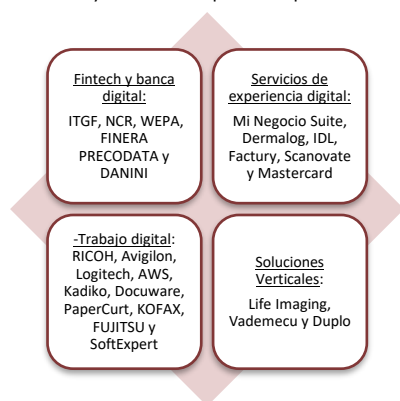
Fintech y banca digital:

ITGF, NCR, WEPA, FINERA PRECODATA y DANINI

Servicios de experiencia digital:

Mi Negocio Suite, Dermalog, IDL, Factury, Scanovate y Mastercard

-Trabajo digital:

RICOH, Avigilon, Logitech, AWS, Kadiko, Docuware, PaperCurt, KOFAX, FUJITSU y SoftExpert

Soluciones Verticales:

Life Imaging, Vademecu y Duplo